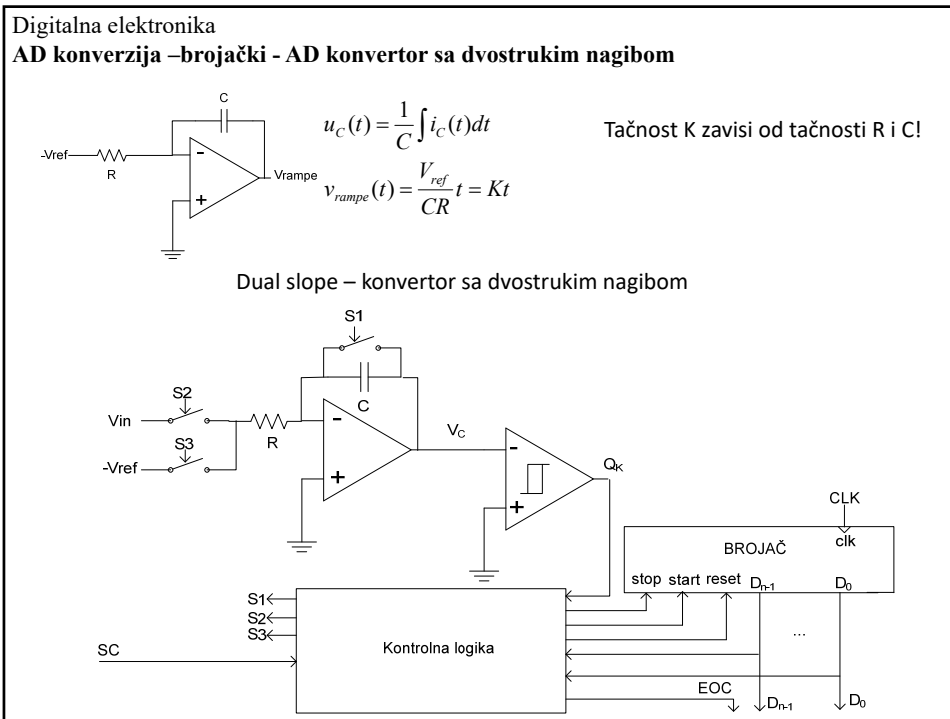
Digitalna elektronika
**AD konverzija –brojački - AD konvertor sa dvostrukim nagibom**

C
-Vref
R
-
+
Vrampe

$u_C(t) = \frac{1}{C}\int i_C(t)dt$

$v_{rampe}(t) = \frac{V_{ref}}{CR}t = Kt$

Tačnost K zavisi od tačnosti R i C!

Dual slope – konvertor sa dvostrukim nagibom

S1
C
S2
Vin
R
S3
-Vref
-
+
$V_C$
-
+
$Q_K$
CLK
clk
BROJAČ
stop start reset $D_{n-1}$ $D_0$
S1
S2
S3
SC
Kontrolna logika
...
EOC
$D_{n-1}$
$D_0$